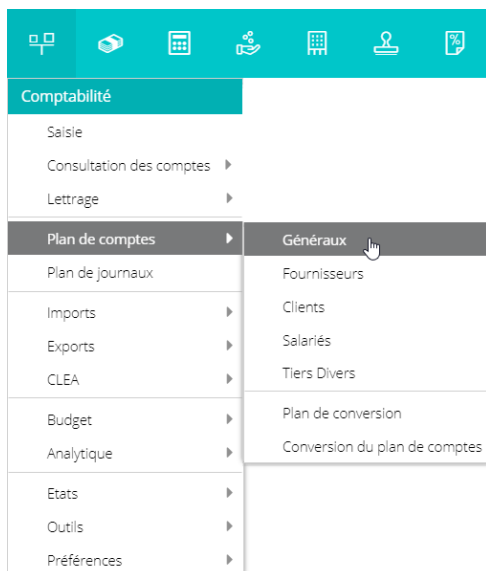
Comptabilité

Saisie
Consultation des comptes
Lettrage
Plan de comptes
Plan de journaux
Imports
Exports
CLEA
Budget
Analytique
Etats
Outils
Préférences

Généraux
Fournisseurs
Clients
Salariés
Tiers Divers
Plan de conversion
Conversion du plan de comptes